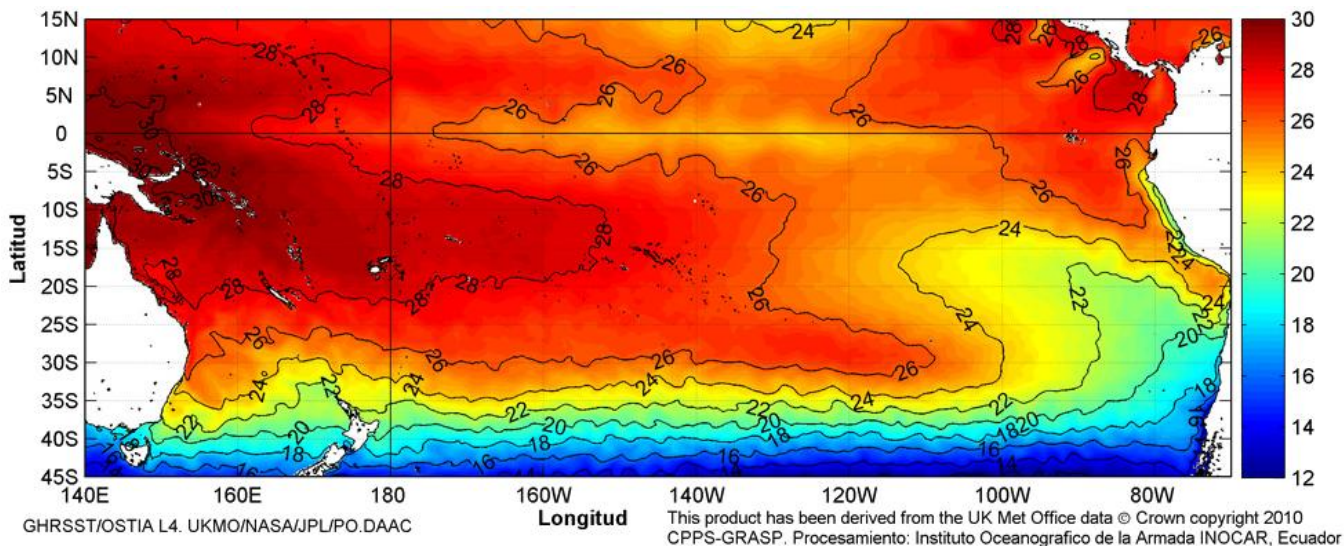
15N
10N
5N
0
5S
10S
15S
20S
25S
30S
35S
40S
45S

Latitud

140E 160E 180 160W 140W 120W 100W 80W

Longitud

30
28
26
24
22
20
18
16
14
12

28 28 30 30 28 28 28 24 26 26 26 26 26 26 26 28 26 28 28 28 28 26 24 24 22 22 24 24 26 26 26 24 22 22 22 20 20 18 20 18 16 16 16 16 18 18 20 24 22 20 18 16 24 22 20 24 26 28

GHRSST/OSTIA L4. UKMO/NASA/JPL/PO.DAAC

This product has been derived from the UK Met Office data © Crown copyright 2010
CPPS-GRASP. Procesamiento: Instituto Oceanografico de la Armada INOCAR, Ecuador